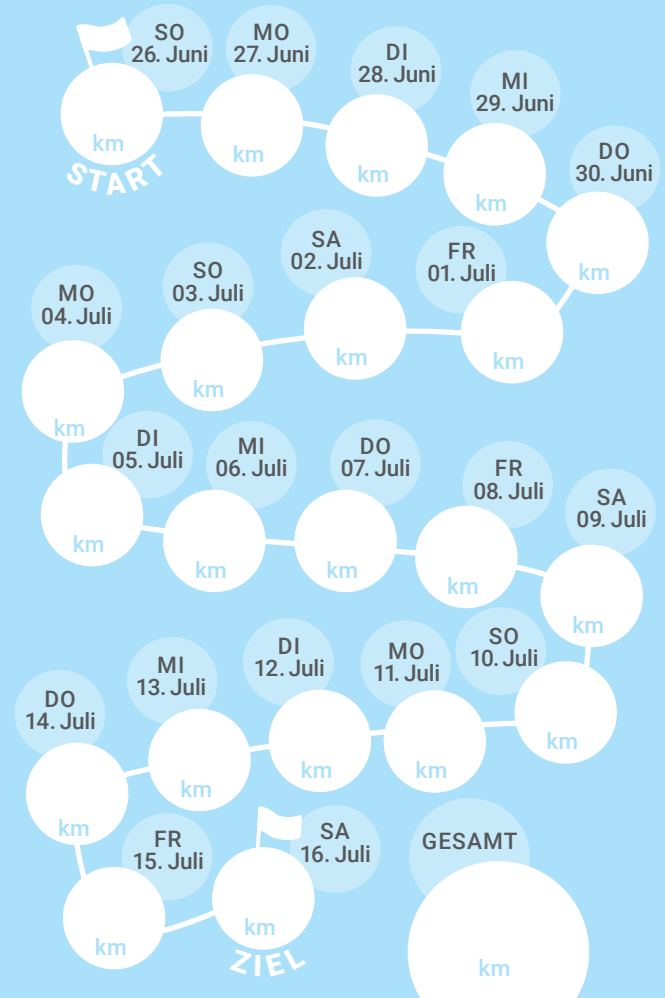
SO
26. Juni

km

START

MO
27. Juni

km

DI
28. Juni

km

MI
29. Juni

km

DO
30. Juni

km

FR
01. Juli

km

SA
02. Juli

km

SO
03. Juli

km

MO
04. Juli

km

DI
05. Juli

km

MI
06. Juli

km

DO
07. Juli

km

FR
08. Juli

km

SA
09. Juli

km

SO
10. Juli

km

MO
11. Juli

km

DI
12. Juli

km

MI
13. Juli

km

DO
14. Juli

km

FR
15. Juli

km

SA
16. Juli

km

ZIEL

GESAMT

km